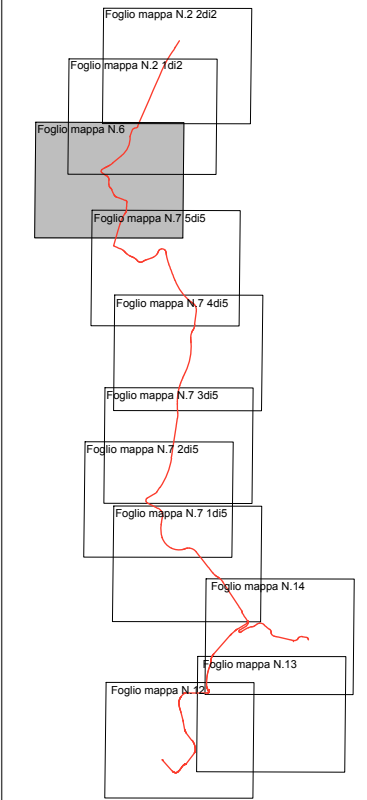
Foglio mappa N.2 2di2

Foglio mappa N.2 1di2

Foglio mappa N.6

Foglio mappa N.7 5di5

Foglio mappa N.7 4di5

Foglio mappa N.7 3di5

Foglio mappa N.7 2di5

Foglio mappa N.7 1di5

Foglio mappa N.14

Foglio mappa N.13

Foglio mappa N.12